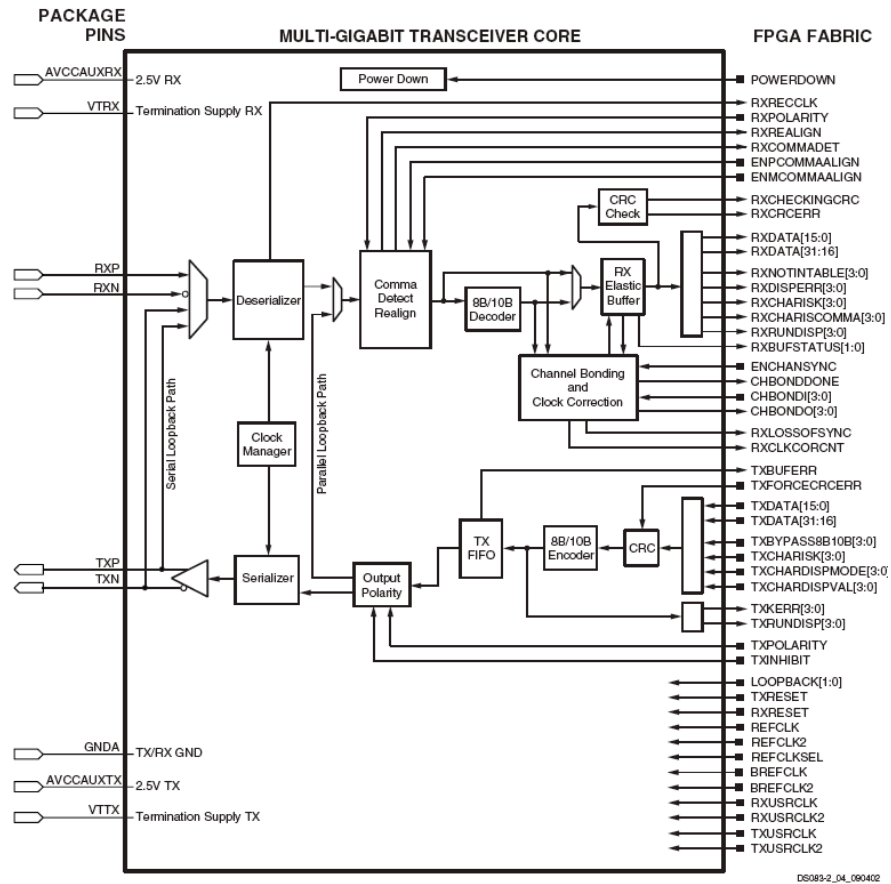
PACKAGE PINS

MULTI-GIGABIT TRANSCEIVER CORE

FPGA FABRIC

AVCCAUXRX
2.5V RX
VTRX
Termination Supply RX
Power Down
POWERDOWN
RXRECCLK
RXPOLARITY
RXREALIGN
RXCOMMADET
ENPCOMMAALIGN
ENMCOMMAALIGN
CRC Check
RXCHECKINGCRC
RXCRCERR
RXDATA[15:0]
RXDATA[31:16]
RXP
RXN
Deserializer
Comma Detect Realign
8B/10B Decoder
RX Elastic Buffer
RXNOTINTABLE[3:0]
RXDISPERR[3:0]
RXCHARISK[3:0]
RXCHARISCOMMA[3:0]
RXRUNDISP[3:0]
RXBUFSTATUS[1:0]
Serial Loopback Path
Parallel Loopback Path
Channel Bonding and Clock Correction
ENCHANSYNC
CHBONDDONE
CHBONDI[3:0]
CHBONDO[3:0]
Clock Manager
RXLOSSOFSYNC
RXCLKCORCNT
TXBUFERR
TXFORCECRCERR
TXDATA[15:0]
TXDATA[31:16]
TX FIFO
8B/10B Encoder
CRC
TXBYPASS8B10B[3:0]
TXCHARISK[3:0]
TXCHARDISPMODE[3:0]
TXCHARDISPVAL[3:0]
TXP
TXN
Serializer
Output Polarity
TXKERR[3:0]
TXRUNDISP[3:0]
TXPOLARITY
TXINHIBIT
LOOPBACK[1:0]
TXRESET
RXRESET
REFCLK
REFCLK2
REFCLKSEL
BREFCLK
BREFCLK2
RXUSRCLK
RXUSRCLK2
TXUSRCLK
TXUSRCLK2
GNDA
TX/RX GND
AVCCAUXTX
2.5V TX
VTTX
Termination Supply TX

DS083-2_04_090402